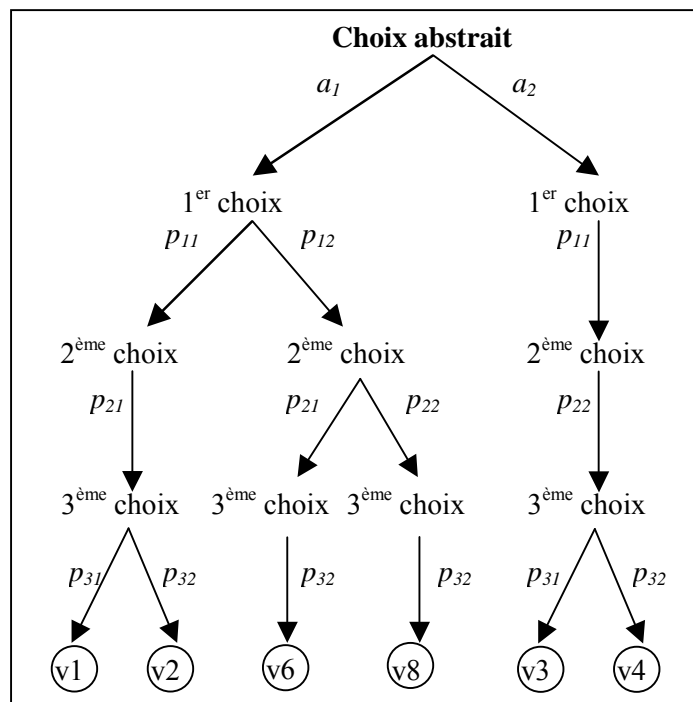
**Choix abstrait**

$a_1$ $a_2$

1$^{er}$ choix 1$^{er}$ choix

$p_{11}$ $p_{12}$ $p_{11}$

2$^{ème}$ choix 2$^{ème}$ choix 2$^{ème}$ choix

$p_{21}$ $p_{21}$ $p_{22}$ $p_{22}$

3$^{ème}$ choix 3$^{ème}$ choix 3$^{ème}$ choix 3$^{ème}$ choix

$p_{31}$ $p_{32}$ $p_{32}$ $p_{32}$ $p_{31}$ $p_{32}$

v1 v2 v6 v8 v3 v4